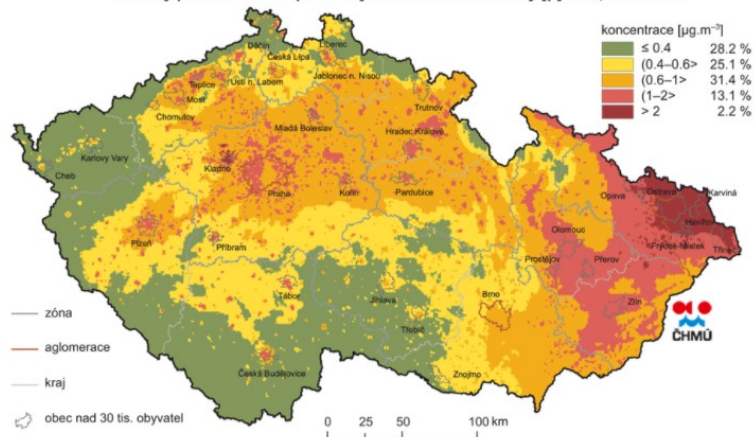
koncentrace [μg.m$^{-3}$]

| | | |
|---|---|---|
| | ≤ 0.4 | 28.2 % |
| | (0.4–0.6> | 25.1 % |
| | (0.6–1> | 31.4 % |
| | (1–2> | 13.1 % |
| | > 2 | 2.2 % |

Děčín
Liberec
Česká Lípa
Jablonec n. Nisou
Teplice
Ústí n. Labem
Most
Chomutov
Trutnov
Mladá Boleslav
Hradec Králové
Karlovy Vary
Cheb
Kladno
Praha
Kolín
Pardubice
Opava
Ostrava
Karviná
Havířov
Frýdek-Místek
Třinec
Olomouc
Plzeň
Příbram
Prostějov
Přerov
Zlín
Tábor
Jihlava
Třebíč
Brno
České Budějovice
Znojmo

zóna
aglomerace
kraj
obec nad 30 tis. obyvatel

ČHMÚ

0 25 50 100 km